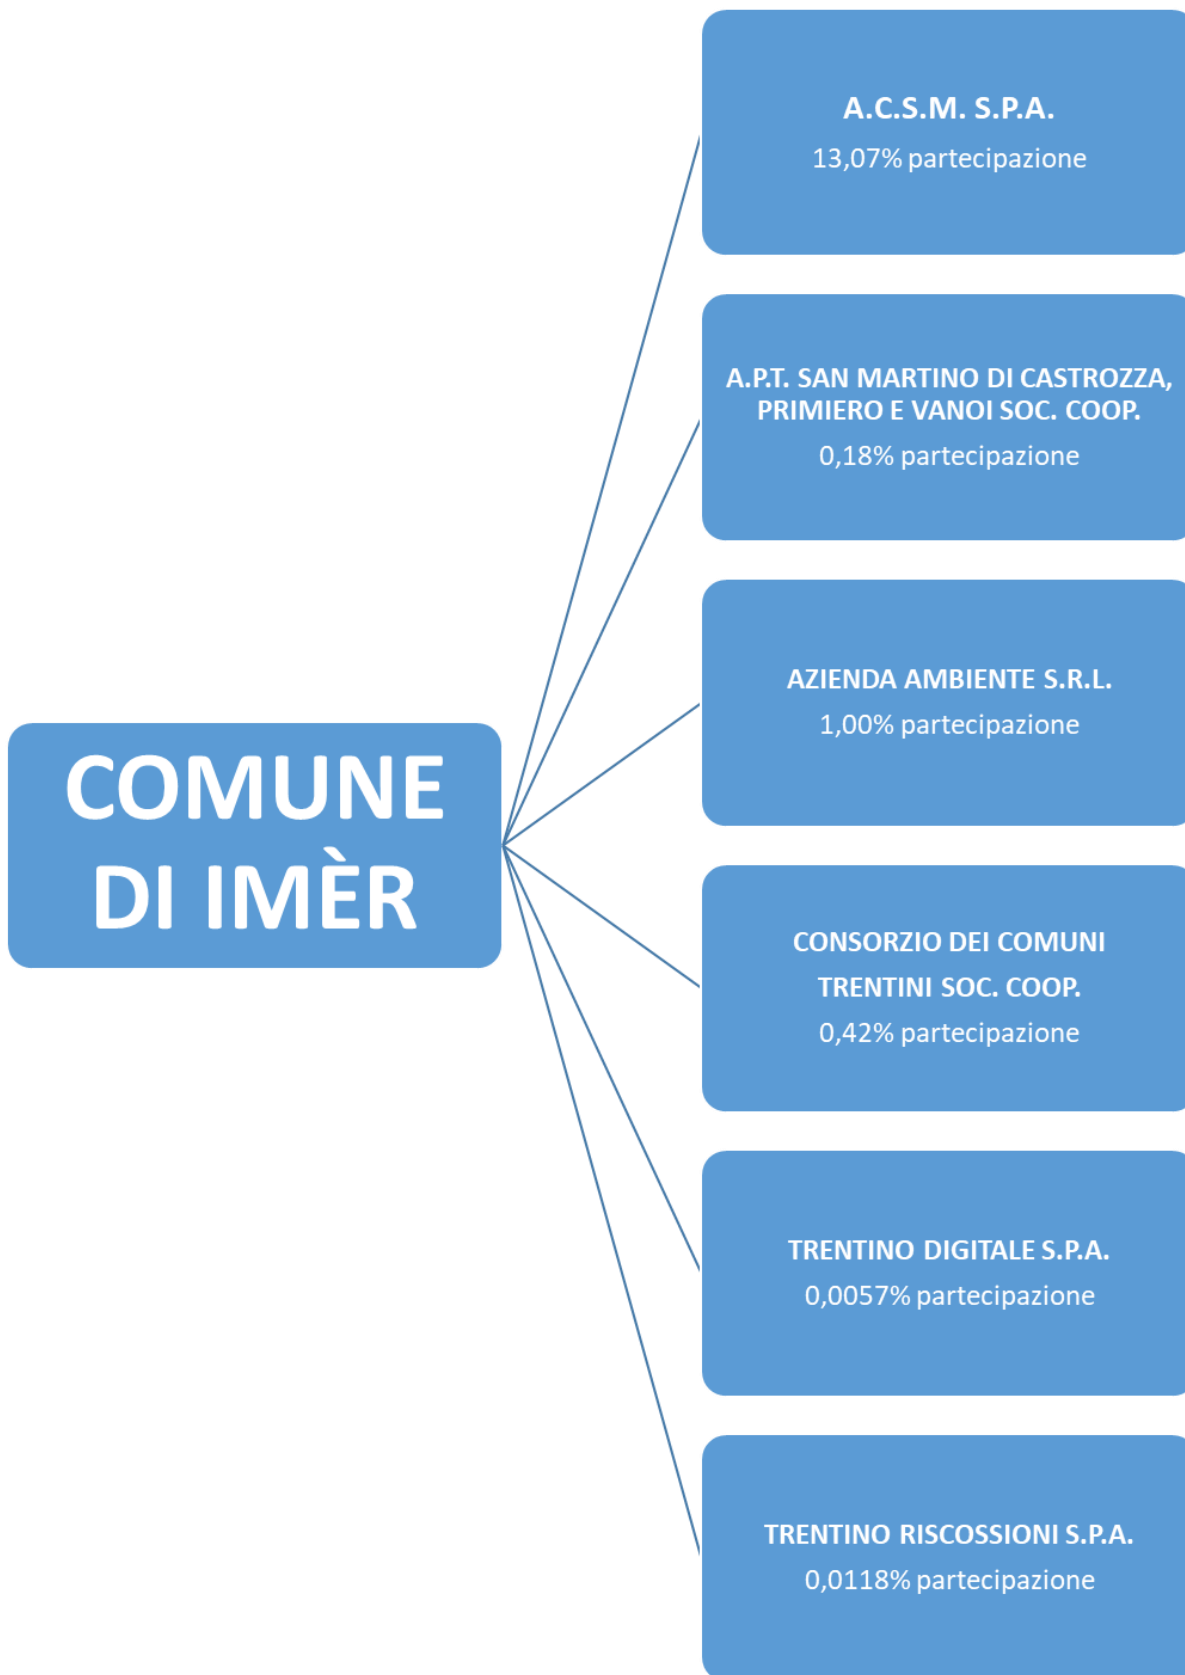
COMUNE DI IMÈR

A.C.S.M. S.P.A.
13,07% partecipazione

A.P.T. SAN MARTINO DI CASTROZZA, PRIMIERO E VANOI SOC. COOP.
0,18% partecipazione

AZIENDA AMBIENTE S.R.L.
1,00% partecipazione

CONSORZIO DEI COMUNI TRENTINI SOC. COOP.
0,42% partecipazione

TRENTINO DIGITALE S.P.A.
0,0057% partecipazione

TRENTINO RISCOSSIONI S.P.A.
0,0118% partecipazione